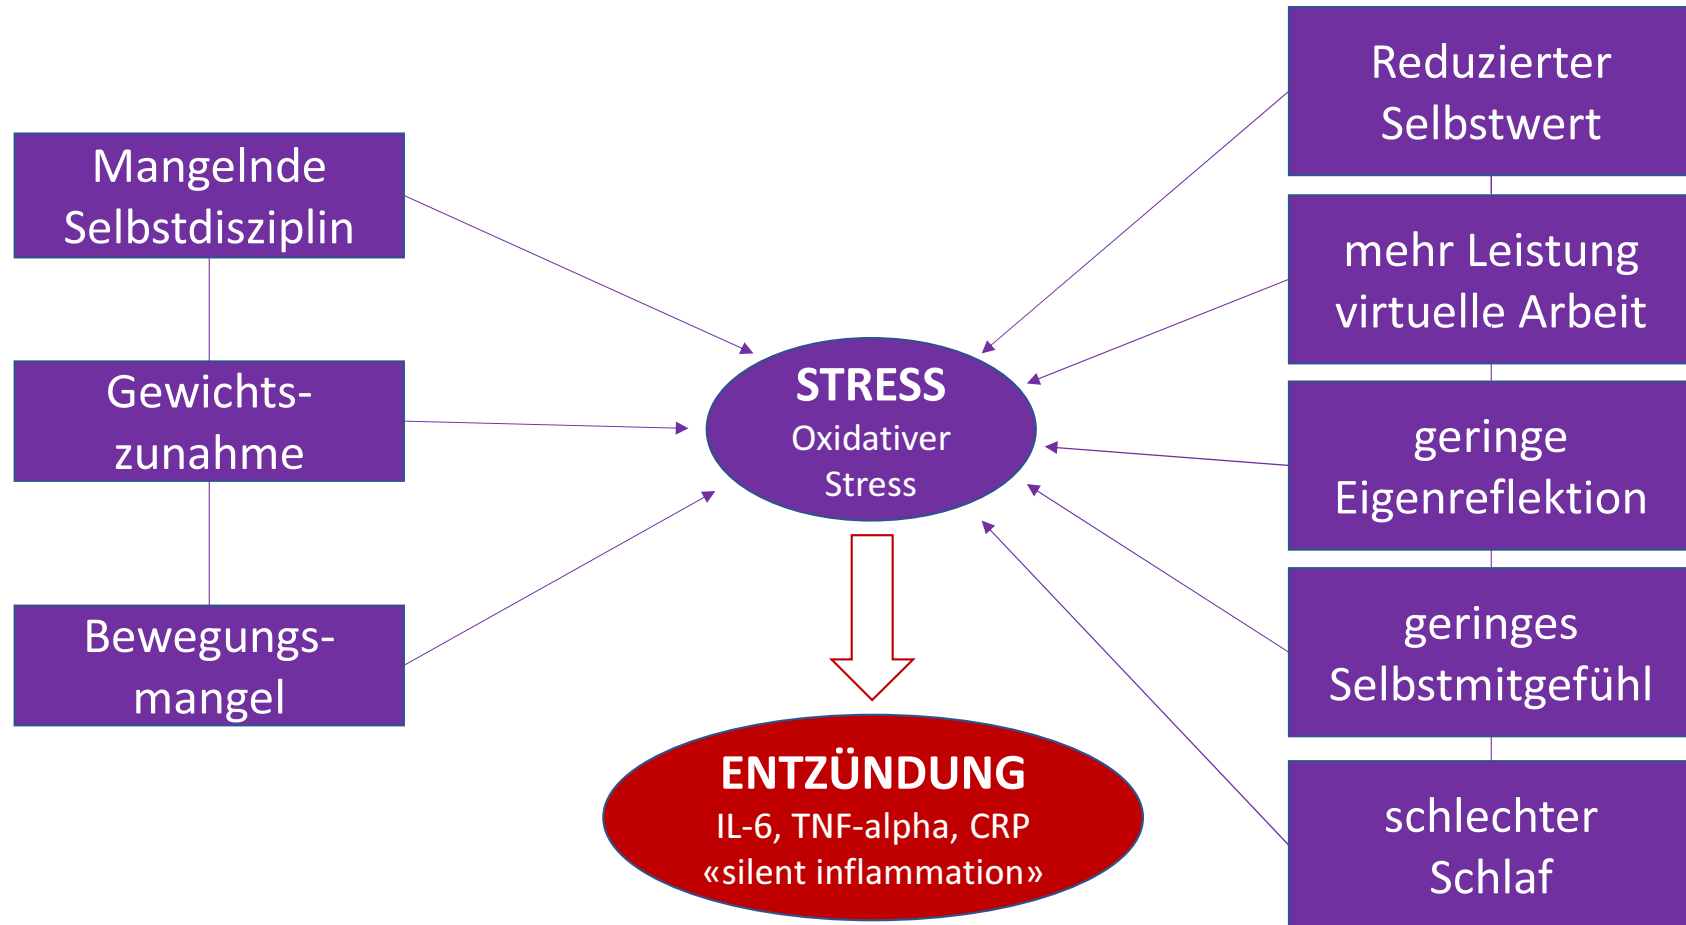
Mangelnde Selbstdisziplin

Gewichts-zunahme

Bewegungs-mangel

STRESS
Oxidativer Stress

ENTZÜNDUNG
IL-6, TNF-alpha, CRP
«silent inflammation»

Reduzierter Selbstwert

mehr Leistung virtuelle Arbeit

geringe Eigenreflektion

geringes Selbstmitgefühl

schlechter Schlaf